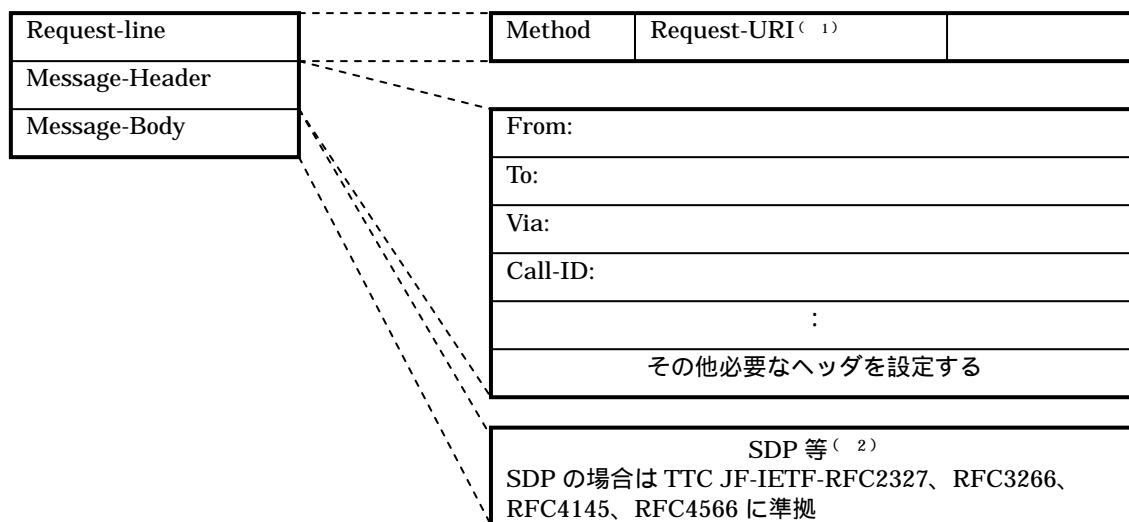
| Request-line |
|---|
| Message-Header |
| Message-Body |

| Method | Request-URI（1） | |
|---|---|---|

| From: |
|---|
| To: |
| Via: |
| Call-ID: |
| : |
| その他必要なヘッダを設定する |

SDP 等（2）
SDP の場合は TTC JF-IETF-RFC2327、RFC3266、RFC4145、RFC4566 に準拠